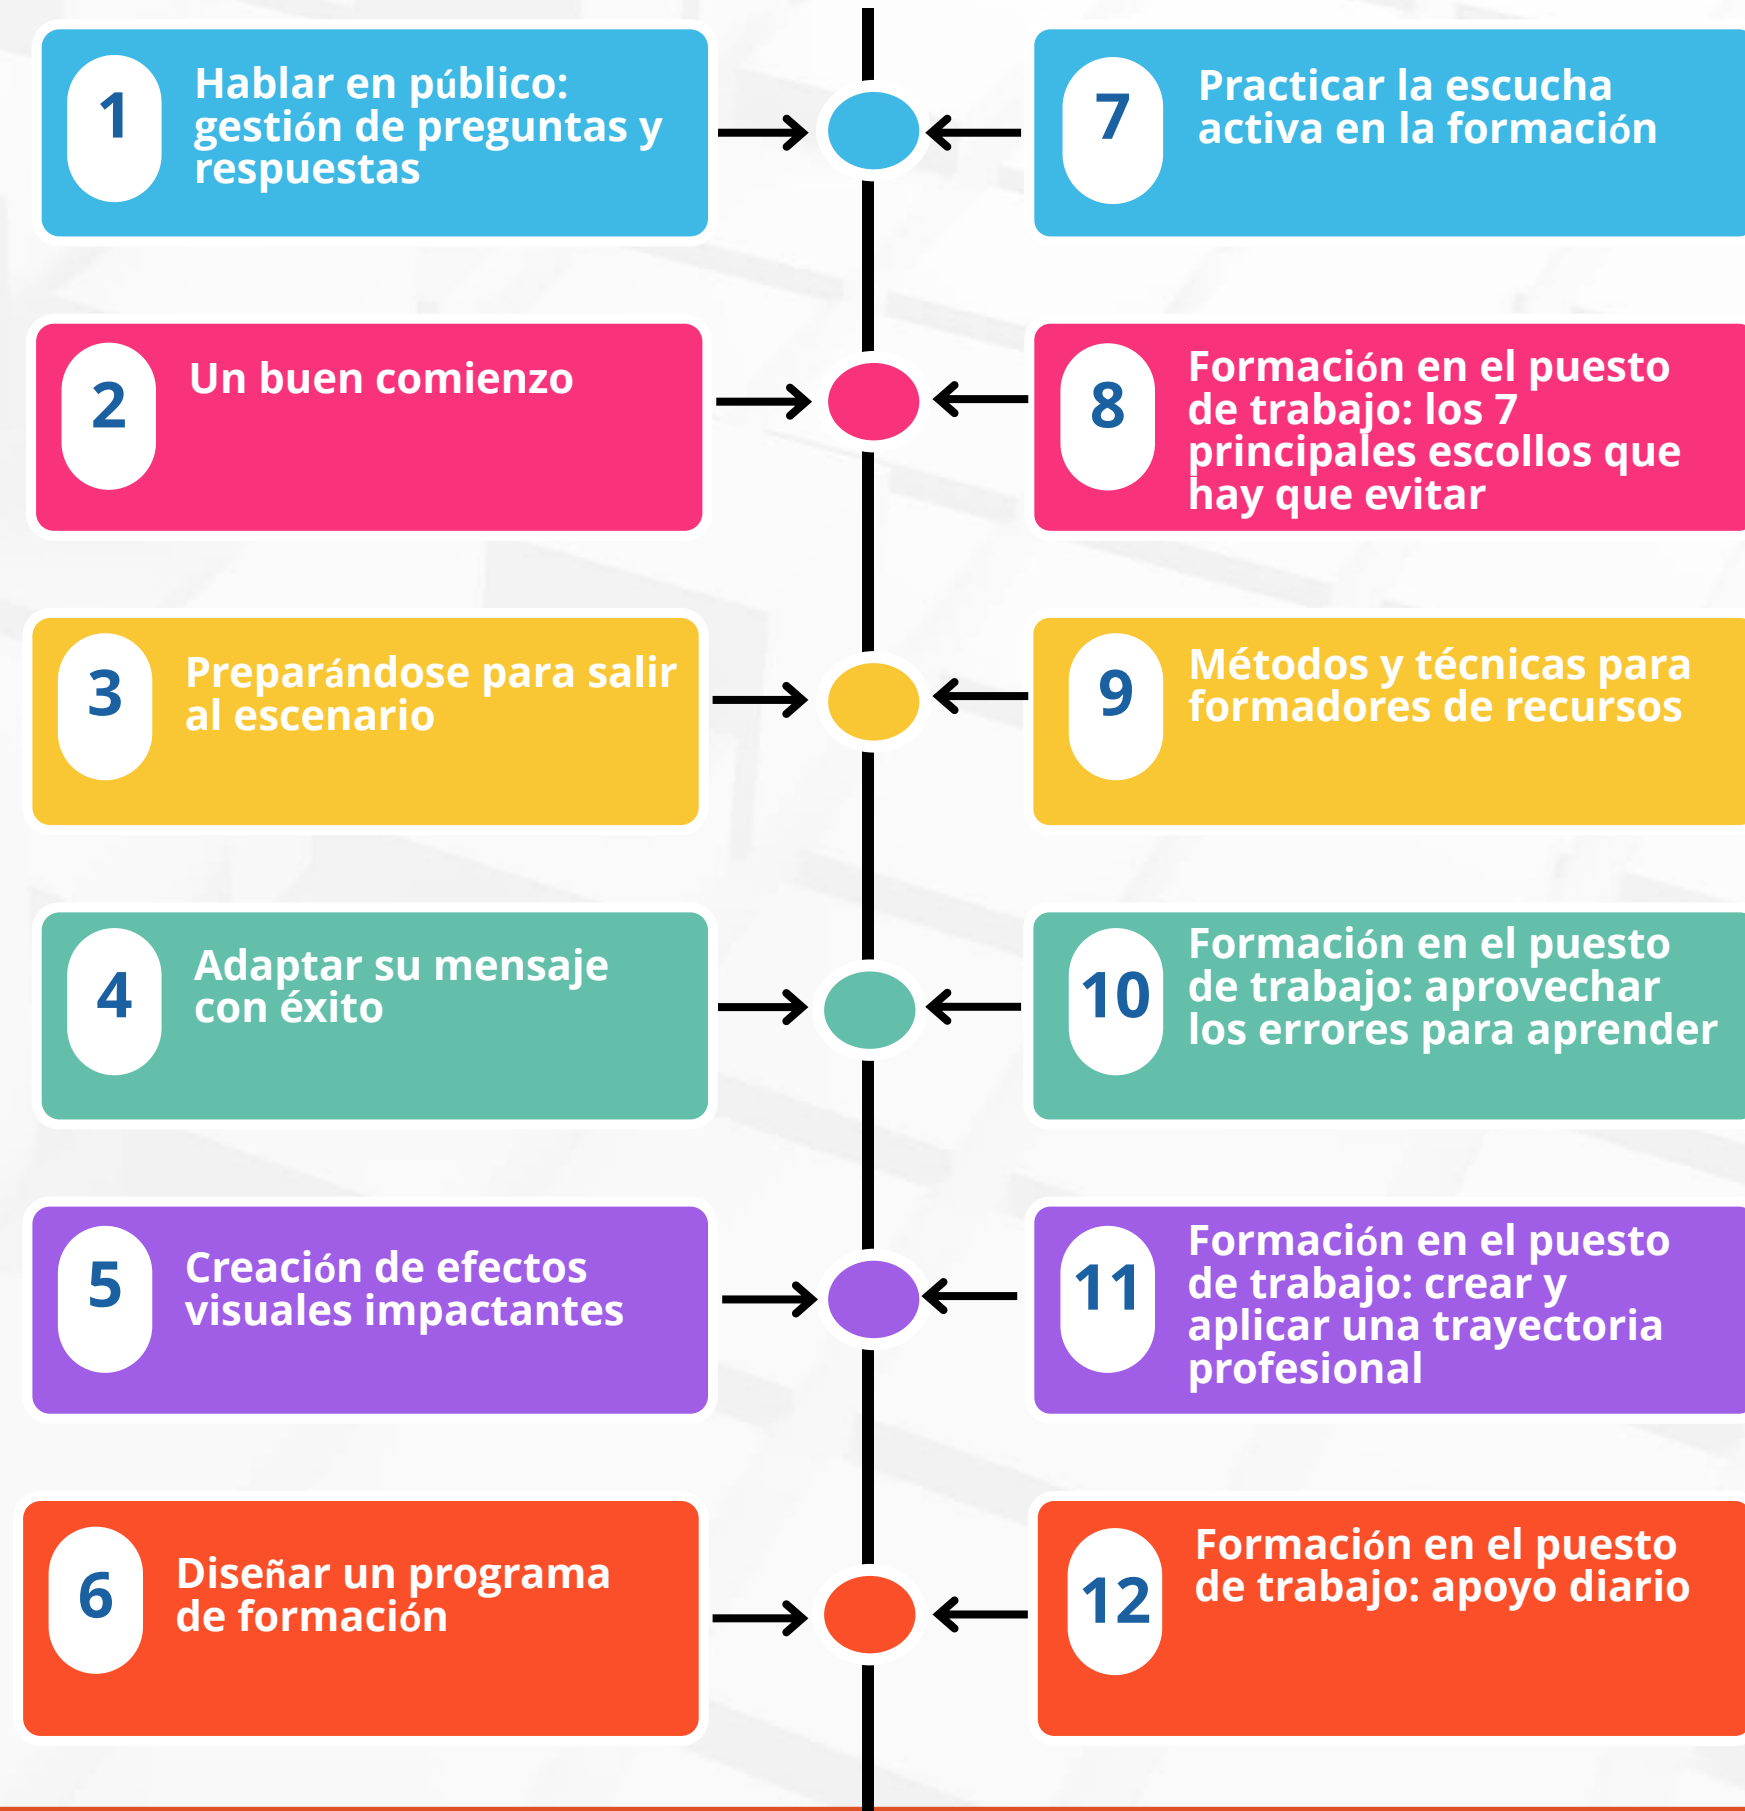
1 Hablar en público: gestión de preguntas y respuestas

7 Practicar la escucha activa en la formación

2 Un buen comienzo

8 Formación en el puesto de trabajo: los 7 principales escollos que hay que evitar

3 Preparándose para salir al escenario

9 Métodos y técnicas para formadores de recursos

4 Adaptar su mensaje con éxito

10 Formación en el puesto de trabajo: aprovechar los errores para aprender

5 Creación de efectos visuales impactantes

11 Formación en el puesto de trabajo: crear y aplicar una trayectoria profesional

6 Diseñar un programa de formación

12 Formación en el puesto de trabajo: apoyo diario